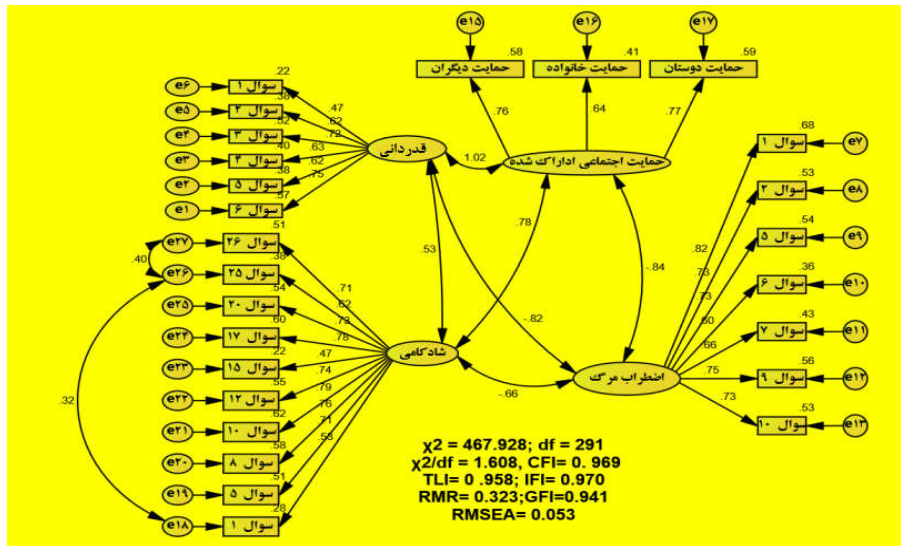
e۱۵ e۱۶ e۱۷

.58 حمایت دیگران
.41 حمایت خانواده
.59 حمایت دوستان

.76 .64 .77

حمایت اجتماعی ادراک شده

قدردانی 1.02

e۶ سوال ۱ .22
e۵ سوال ۲ .38
e۴ سوال ۳ .52
e۳ سوال ۴ .40
e۲ سوال ۵ .38
e۱ سوال ۶ .57

.47 .62 .72 .63 .62 .75

e۲۷ سوال ۲۶ .51
e۲۶ سوال ۲۵ .38
e۲۵ سوال ۲۰ .54
e۲۴ سوال ۱۷ .60
e۲۳ سوال ۱۵ .22
e۲۲ سوال ۱۲ .55
e۲۱ سوال ۱۰ .62
e۲۰ سوال ۸ .58
e۱۹ سوال ۵ .51
e۱۸ سوال ۱ .28

.40 .32

.71 .62 .73 .78 .47 .74 .79 .76 .76 .53

شادکامی

.53 .78 -.82 -.84 -.66

اضطراب مرگ

سوال ۱ .68 e۷
سوال ۲ .53 e۸
سوال ۵ .54 e۹
سوال ۶ .36 e۱۰
سوال ۷ .43 e۱۱
سوال ۹ .56 e۱۲
سوال ۱۰ .53 e۱۳

.82 .73 .73 .60 .66 .75 .73

$\chi 2$ = 467.928; df = 291
$\chi 2$/df = 1.608, CFI= 0. 969
TLI= 0 .958; IFI= 0.970
RMR= 0.323;GFI=0.941
RMSEA= 0.053